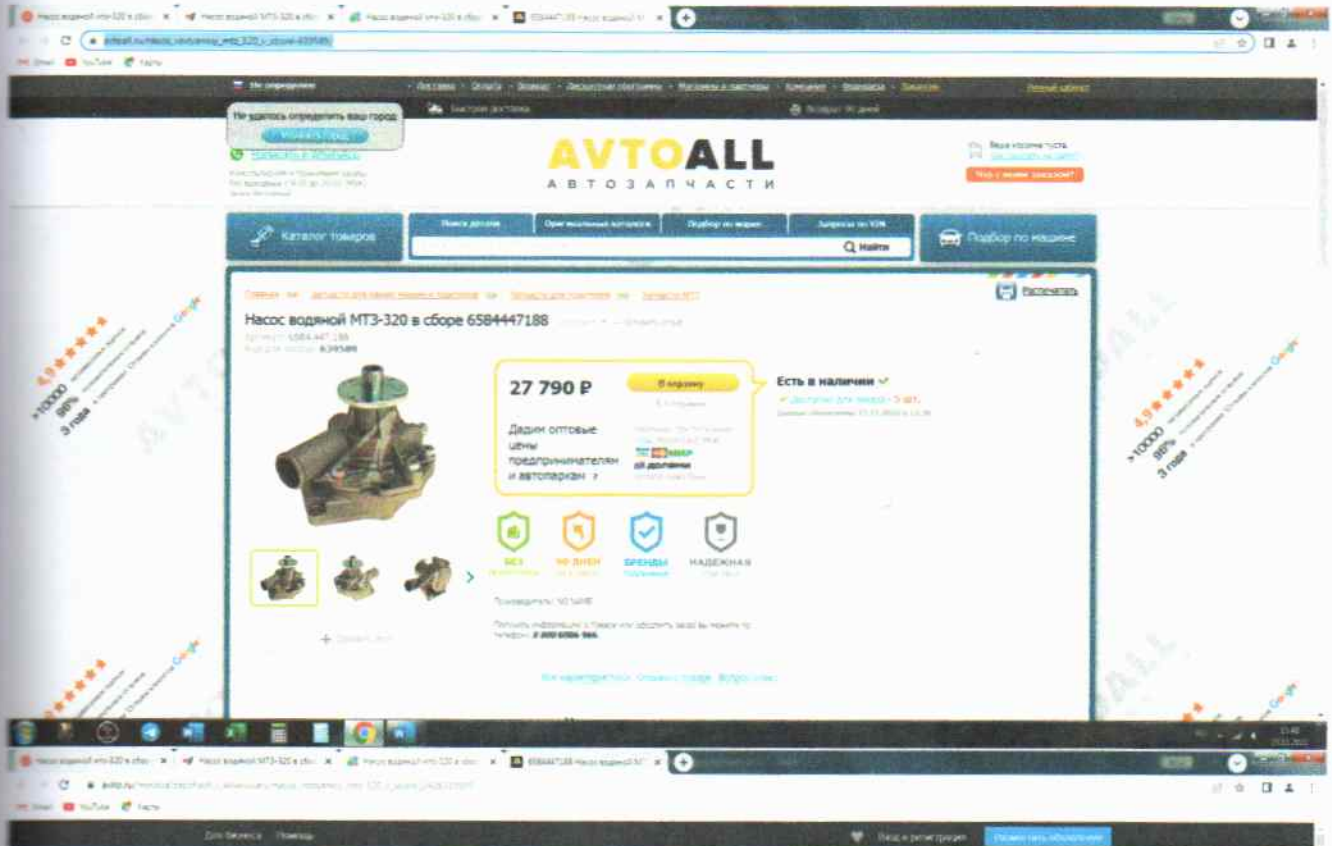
Насос водяной мтз-320 в сбо ×
Насос водяной МТЗ-320 в сбо ×
Насос водяной мтз-320 в сбо ×
6584447188 Насос водяной М ×

avtoall.ru/nasos_vodyanoy_mtz_320_v_sbore-839589/

Gmail YouTube Карты

Не определен
Доставка · Оплата · Возврат · Дисконтные программы · Магазины и партнеры · Компания · Франшиза · Вакансии
Личный кабинет

Не удалось определить ваш город
Изменить город

Быстрая доставка
Возврат 90 дней

AVTOALL
АВТОЗАПЧАСТИ

Ваша корзина пуста

Что с моим заказом?

Каталог товаров
Поиск деталей
Оригинальные каталоги
Подбор по марке
Запросы по VIN
Найти
Подбор по машине

Распечатать

Насос водяной МТЗ-320 в сборе 6584447188

4,9 ★★★★★
>10000
98%
3 года

27 790 ₽
В корзину

Дадим оптовые цены предпринимателям и автопаркам ?

Есть в наличии ✓

БЕЗ
90 ДНЕЙ
БРЕНДЫ
НАДЕЖНАЯ

Производитель: MOTORD

Получить информацию о товаре или оформить заказ вы можете по телефону 8 800 6006-966

Все характеристики Отзывы о товаре Вопросы

4,9 ★★★★★
>10000
98%
3 года

Насос водяной мтз-320 в сбо ×
Насос водяной МТЗ-320 в сбо ×
Насос водяной мтз-320 в сбо ×
6584447188 Насос водяной М ×

avito.ru

Gmail YouTube Карты

Для бизнеса Помощь
Вход и регистрация
Разместить объявление